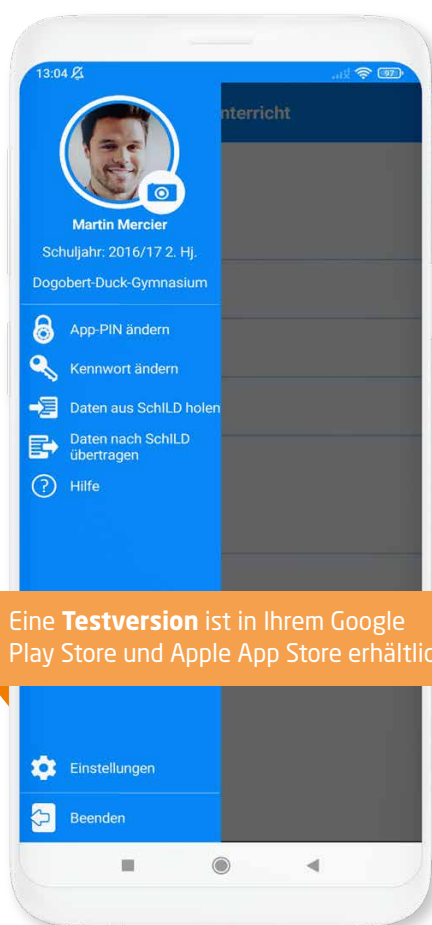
13:04

97

nterricht

Martin Mercier

Schuljahr: 2016/17 2. Hj.

Dogobert-Duck-Gymnasium

App-PIN ändern

Kennwort ändern

Daten aus SchILD holen

Daten nach SchILD übertragen

Hilfe

Eine **Testversion** ist in Ihrem Google Play Store und Apple App Store erhältlic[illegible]

Einstellungen

Beenden